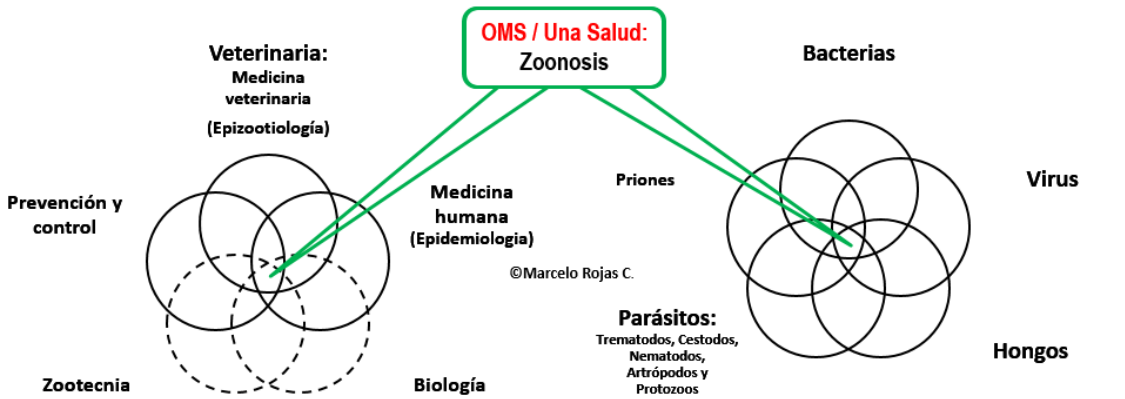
OMS / Una Salud:
Zoonosis

Veterinaria:
Medicina veterinaria
(Epizootiología)

Prevención y control

Medicina humana
(Epidemiologia)

Zootecnia

Biología

©Marcelo Rojas C.

Priones

Bacterias

Virus

Parásitos:
Trematodos, Cestodos, Nematodos, Artrópodos y Protozoos

Hongos